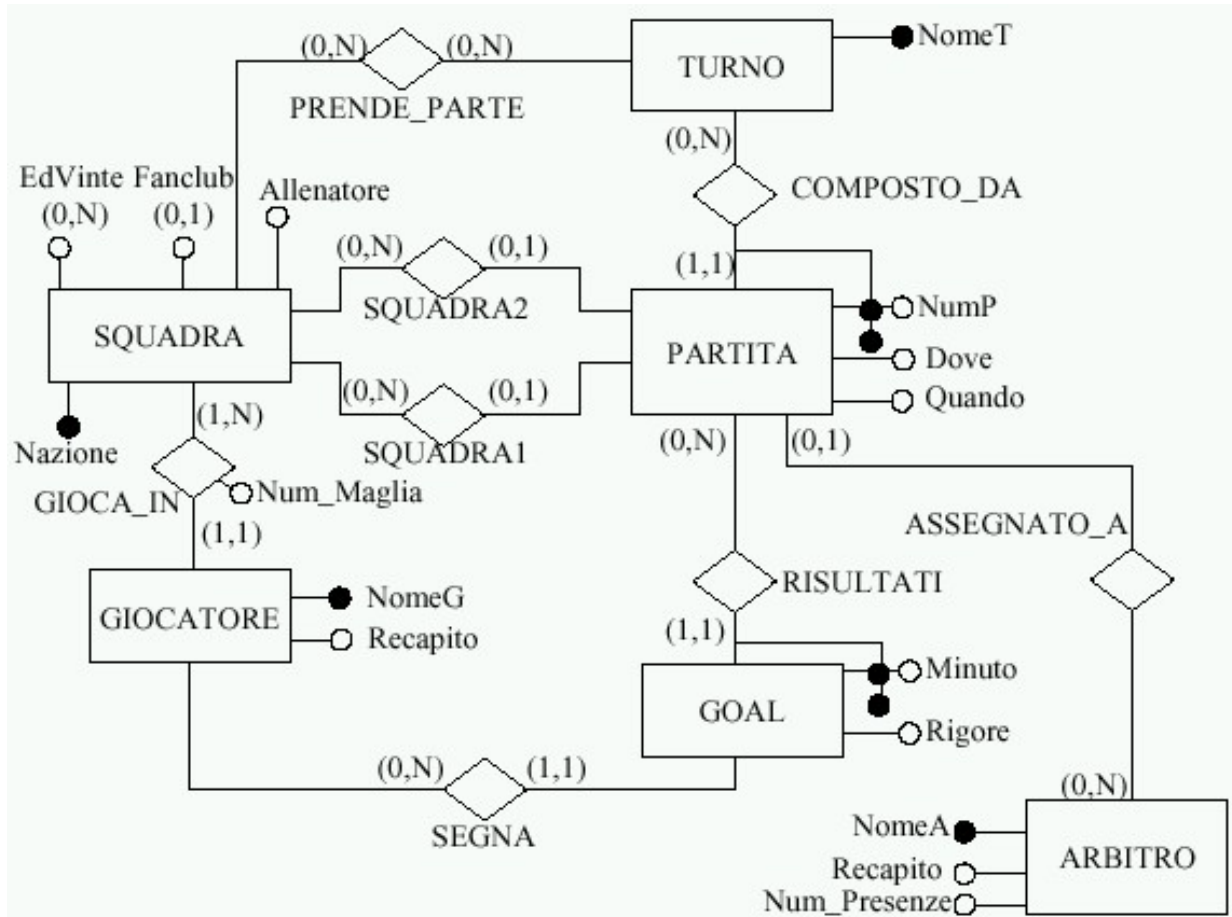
(0,N) (0,N)
TURNO
NomeT
PRENDE_PARTE
(0,N)
COMPOSTO_DA
EdVinte Fanclub
(0,N) (0,1)
Allenatore
(0,N) (0,1)
(1,1)
SQUADRA
SQUADRA2
NumP
PARTITA
Dove
(0,N) (0,1)
Quando
Nazione
(1,N)
SQUADRA1
(0,N)
(0,1)
GIOCA_IN
Num_Maglia
(1,1)
ASSEGNATO_A
GIOCATORE
NomeG
Recapito
RISULTATI
(1,1)
Minuto
GOAL
Rigore
(0,N) (1,1)
(0,N)
SEGNA
NomeA
Recapito
Num_Presenze
ARBITRO